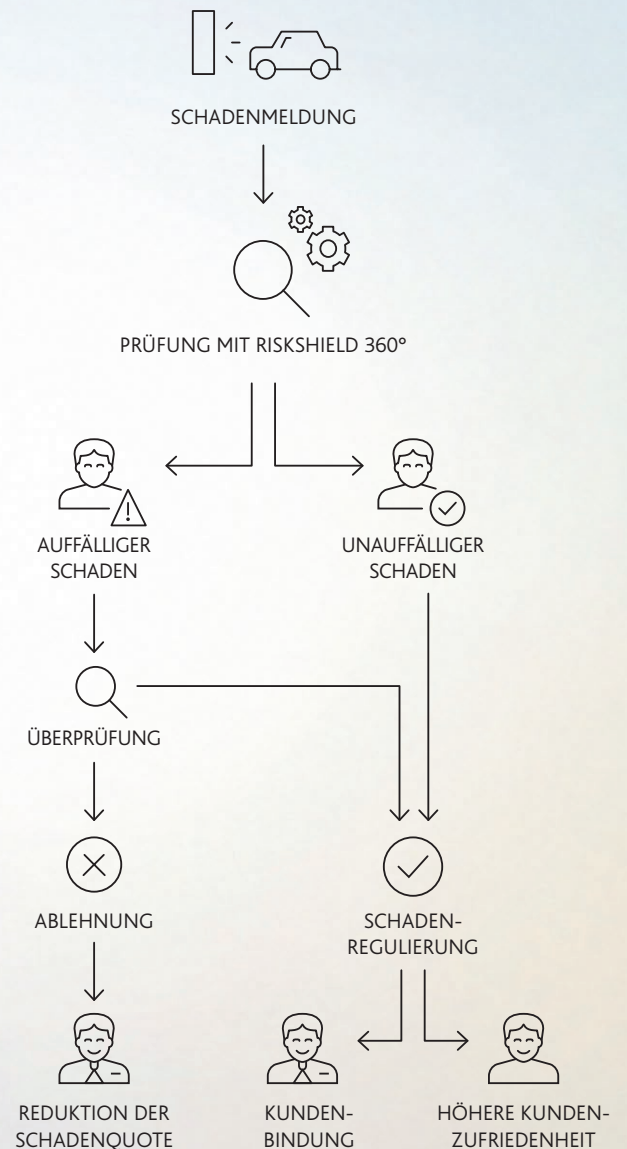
SCHADENMELDUNG

PRÜFUNG MIT RISKSHIELD 360°

AUFFÄLLIGER SCHADEN

UNAUFFÄLLIGER SCHADEN

ÜBERPRÜFUNG

ABLEHNUNG

SCHADEN-REGULIERUNG

REDUKTION DER SCHADENQUOTE

KUNDEN-BINDUNG

HÖHERE KUNDEN-ZUFRIEDENHEIT